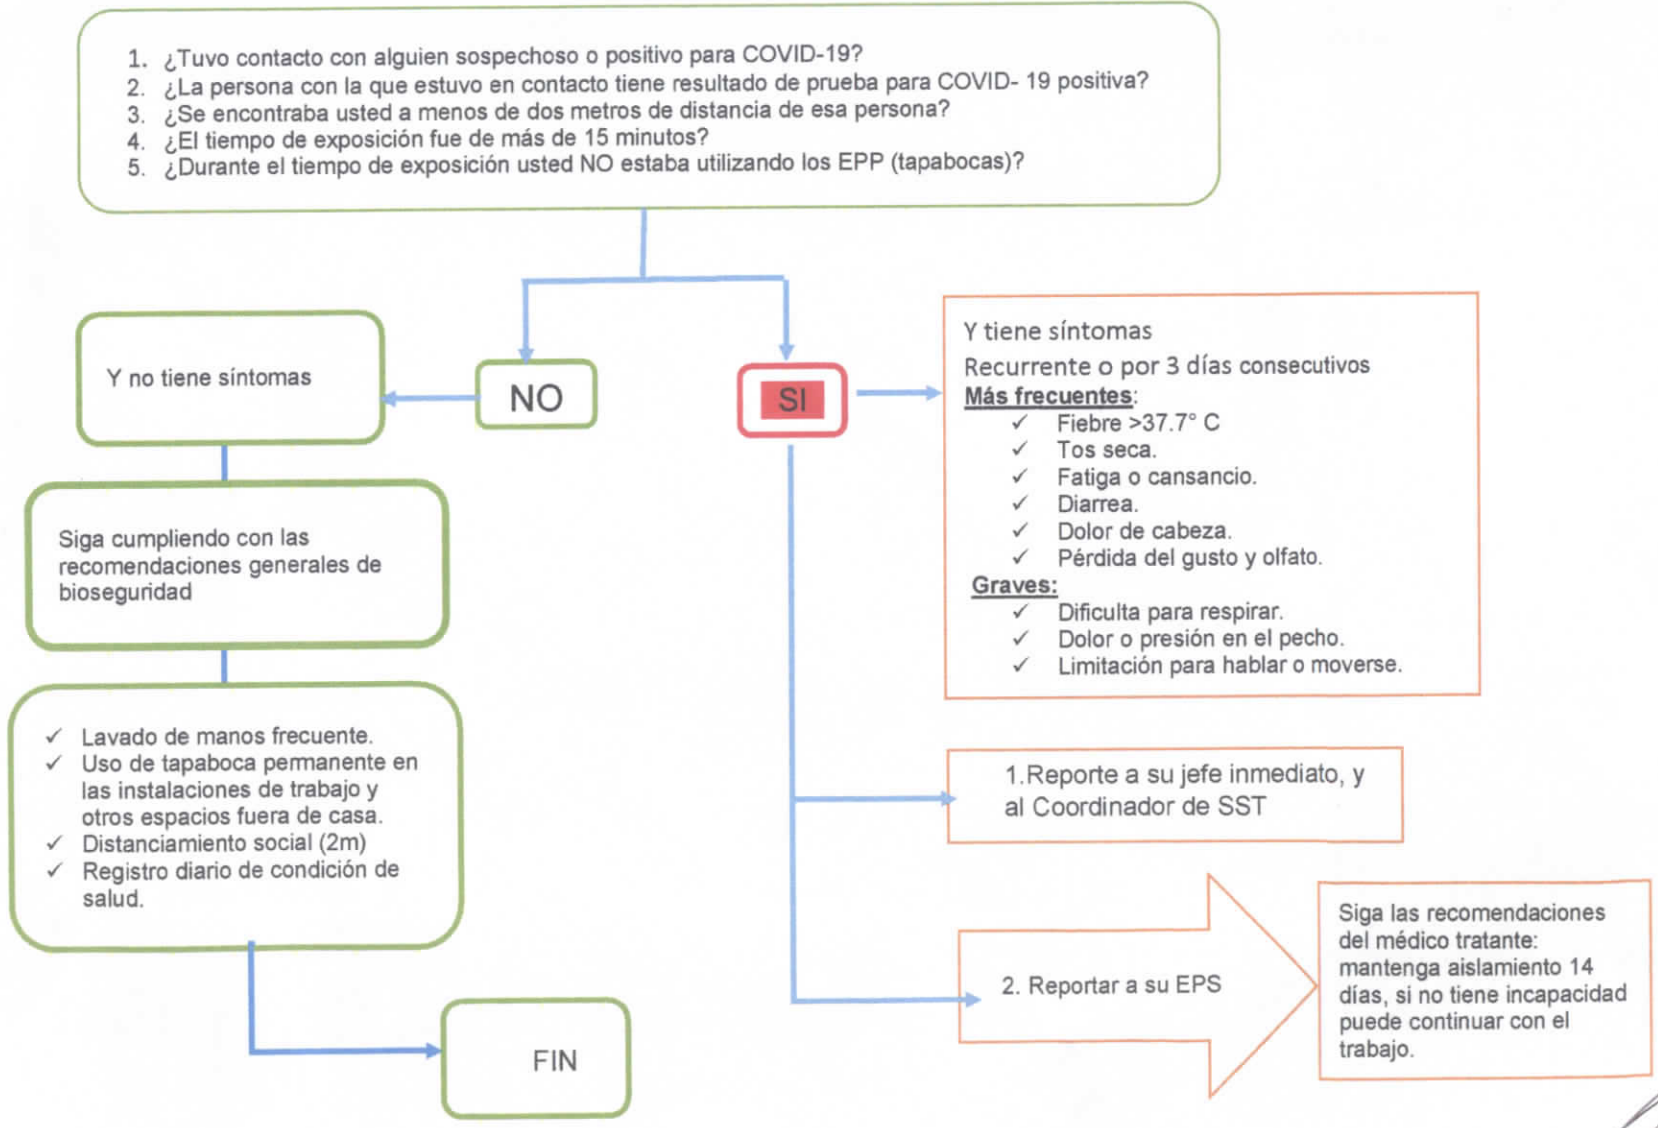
1. ¿Tuvo contacto con alguien sospechoso o positivo para COVID-19?
2. ¿La persona con la que estuvo en contacto tiene resultado de prueba para COVID- 19 positiva?
3. ¿Se encontraba usted a menos de dos metros de distancia de esa persona?
4. ¿El tiempo de exposición fue de más de 15 minutos?
5. ¿Durante el tiempo de exposición usted NO estaba utilizando los EPP (tapabocas)?

NO

SI

Y no tiene síntomas

Siga cumpliendo con las recomendaciones generales de bioseguridad

✓ Lavado de manos frecuente.
✓ Uso de tapaboca permanente en las instalaciones de trabajo y otros espacios fuera de casa.
✓ Distanciamiento social (2m)
✓ Registro diario de condición de salud.

FIN

Y tiene síntomas
Recurrente o por 3 días consecutivos
Más frecuentes:
✓ Fiebre >37.7° C
✓ Tos seca.
✓ Fatiga o cansancio.
✓ Diarrea.
✓ Dolor de cabeza.
✓ Pérdida del gusto y olfato.
Graves:
✓ Dificulta para respirar.
✓ Dolor o presión en el pecho.
✓ Limitación para hablar o moverse.

1.Reporte a su jefe inmediato, y al Coordinador de SST

2. Reportar a su EPS

Siga las recomendaciones del médico tratante: mantenga aislamiento 14 días, si no tiene incapacidad puede continuar con el trabajo.